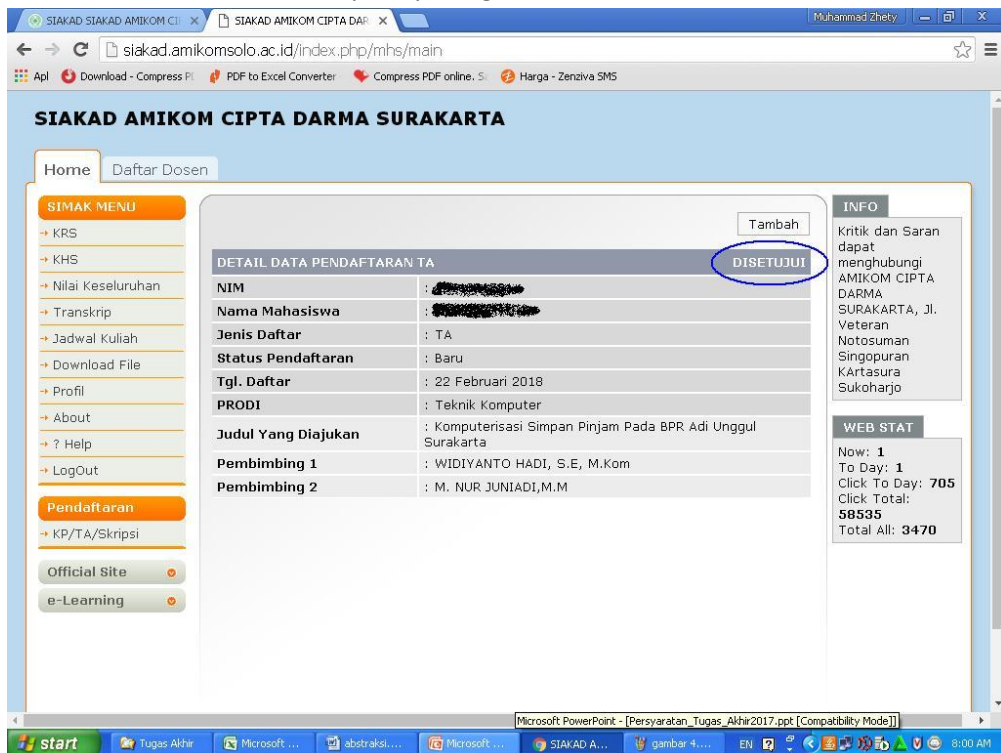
SIAKAD SIAKAD AMIKOM CI × SIAKAD AMIKOM CIPTA DAR ×
Muhammad Zhety

siakad.amikomsolo.ac.id/index.php/mhs/main

Apl Download - Compress P PDF to Excel Converter Compress PDF online. S Harga - Zenziva SMS

SIAKAD AMIKOM CIPTA DARMA SURAKARTA

Home Daftar Dosen

SIMAK MENU
KRS
KHS
Nilai Keseluruhan
Transkrip
Jadwal Kuliah
Download File
Profil
About
? Help
LogOut

Pendaftaran
KP/TA/Skripsi

Official Site
e-Learning

Tambah

| DETAIL DATA PENDAFTARAN TA | DISETUJUI |
|---|---|
| NIM | : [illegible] |
| Nama Mahasiswa | : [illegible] |
| Jenis Daftar | : TA |
| Status Pendaftaran | : Baru |
| Tgl. Daftar | : 22 Februari 2018 |
| PRODI | : Teknik Komputer |
| Judul Yang Diajukan | : Komputerisasi Simpan Pinjam Pada BPR Adi Unggul Surakarta |
| Pembimbing 1 | : WIDIYANTO HADI, S.E, M.Kom |
| Pembimbing 2 | : M. NUR JUNIADI,M.M |

INFO
Kritik dan Saran dapat menghubungi AMIKOM CIPTA DARMA SURAKARTA, Jl. Veteran Notosuman Singopuran KArtasura Sukoharjo

WEB STAT
Now: 1
To Day: 1
Click To Day: 705
Click Total: 58535
Total All: 3470

Microsoft PowerPoint - [Persyaratan_Tugas_Akhir2017.ppt [Compatibility Mode]]

start Tugas Akhir Microsoft ... abstraksi.... Microsoft ... SIAKAD A... gambar 4.... EN 8:00 AM